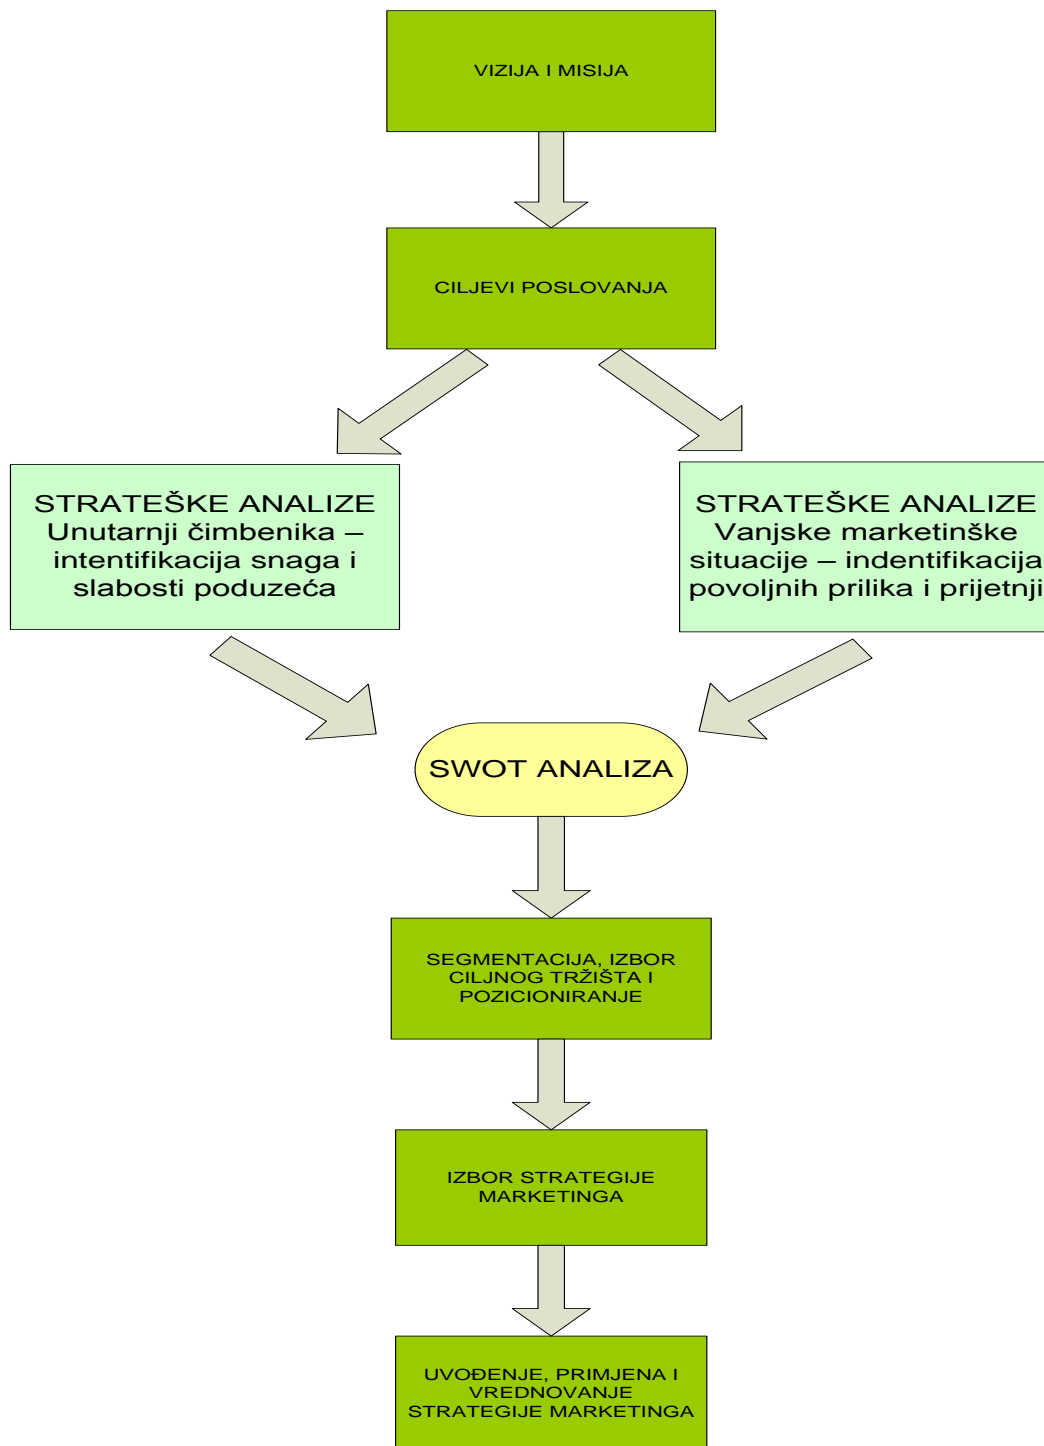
VIZIJA I MISIJA

CILJEVI POSLOVANJA

STRATEŠKE ANALIZE
Unutarnji čimbenika – intentifikacija snaga i slabosti poduzeća

STRATEŠKE ANALIZE
Vanjske marketinške situacije – indentifikacija povoljnih prilika i prijetnji

SWOT ANALIZA

SEGMENTACIJA, IZBOR CILJNOG TRŽIŠTA I POZICIONIRANJE

IZBOR STRATEGIJE MARKETINGA

UVOĐENJE, PRIMJENA I VREDNOVANJE STRATEGIJE MARKETINGA